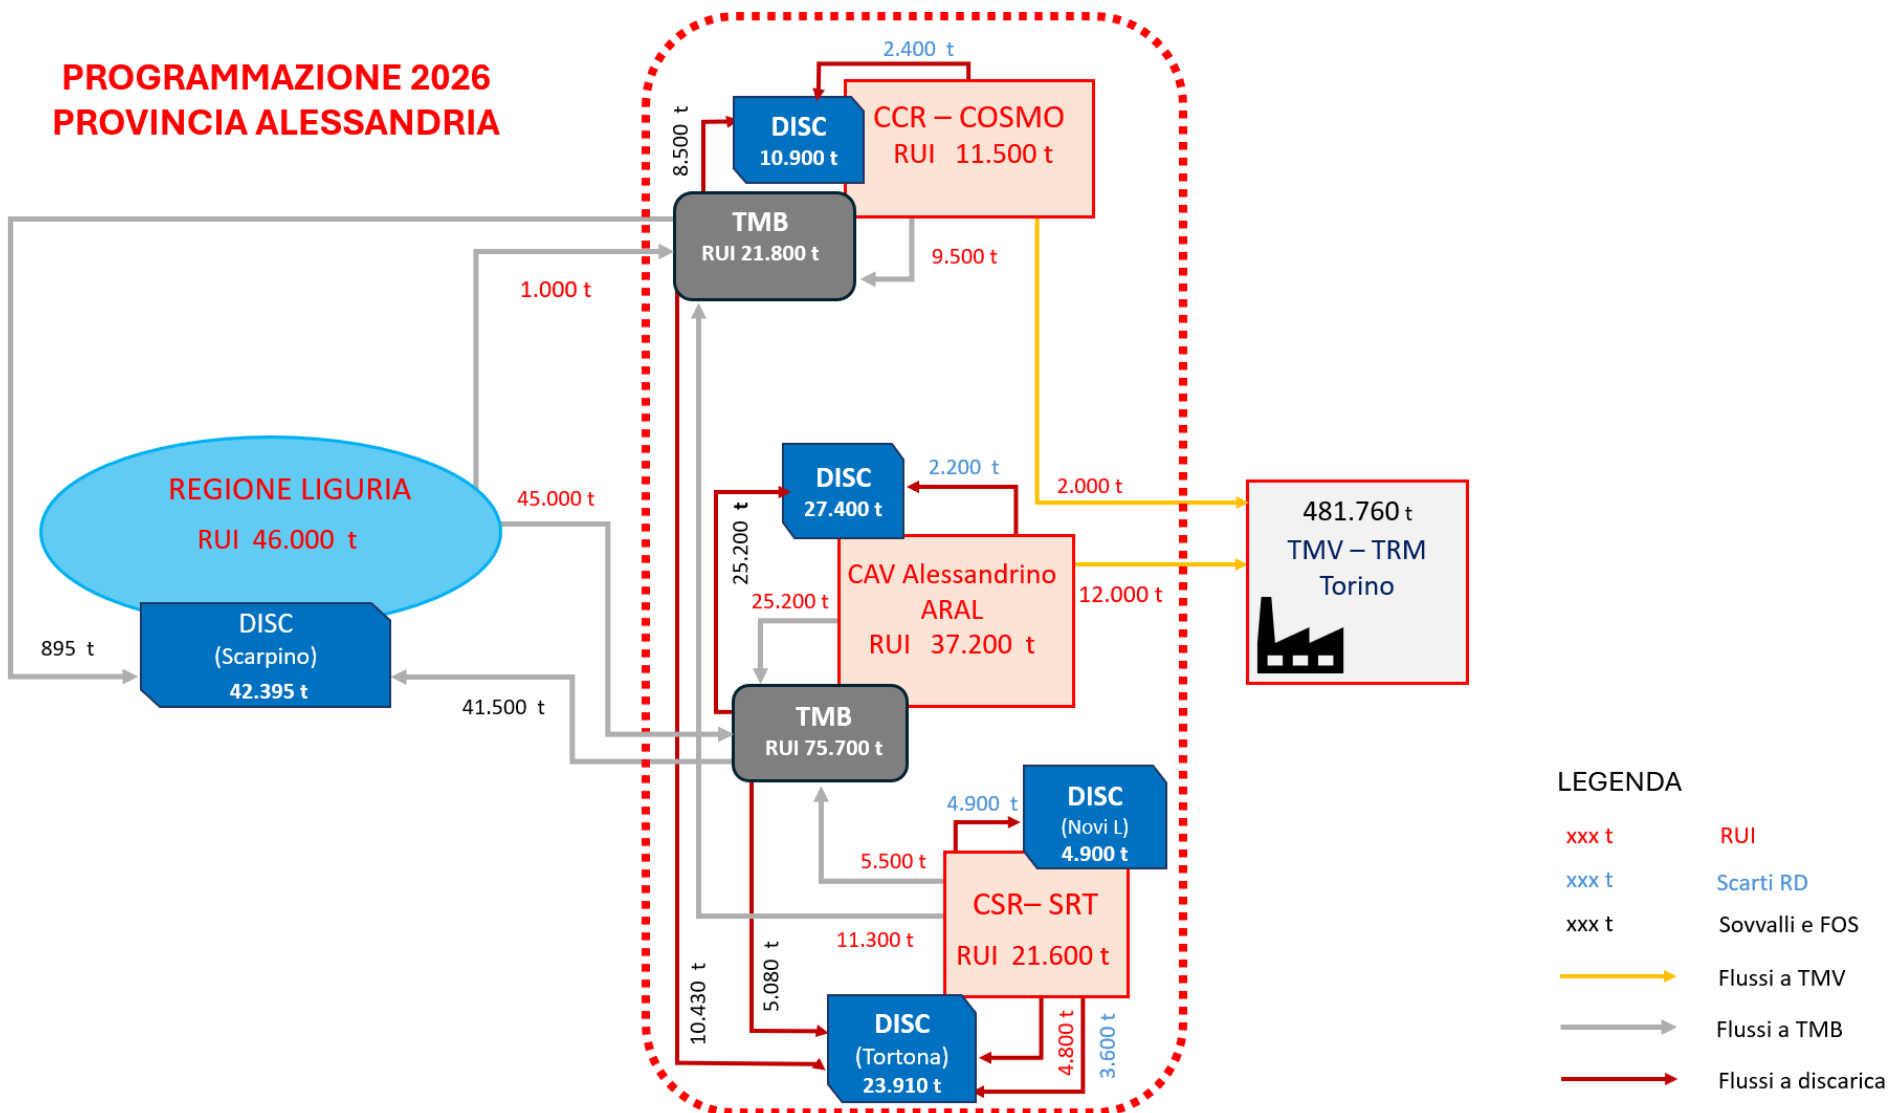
PROGRAMMAZIONE 2026
PROVINCIA ALESSANDRIA

2.400 t
8.500 t
DISC
10.900 t
CCR – COSMO
RUI 11.500 t
TMB
RUI 21.800 t
9.500 t
1.000 t

REGIONE LIGURIA
RUI 46.000 t
45.000 t
DISC
(Scarpino)
42.395 t
895 t
41.500 t

DISC
27.400 t
2.200 t
2.000 t
25.200 t
25.200 t
CAV Alessandrino
ARAL
RUI 37.200 t
12.000 t
481.760 t
TMV – TRM
Torino

TMB
RUI 75.700 t

4.900 t
DISC
(Novi L)
4.900 t
5.500 t
CSR– SRT
RUI 21.600 t
11.300 t
10.430 t
5.080 t
DISC
(Tortona)
23.910 t
4.800 t
3.600 t

LEGENDA
xxx t RUI
xxx t Scarti RD
xxx t Sovvalli e FOS
Flussi a TMV
Flussi a TMB
Flussi a discarica